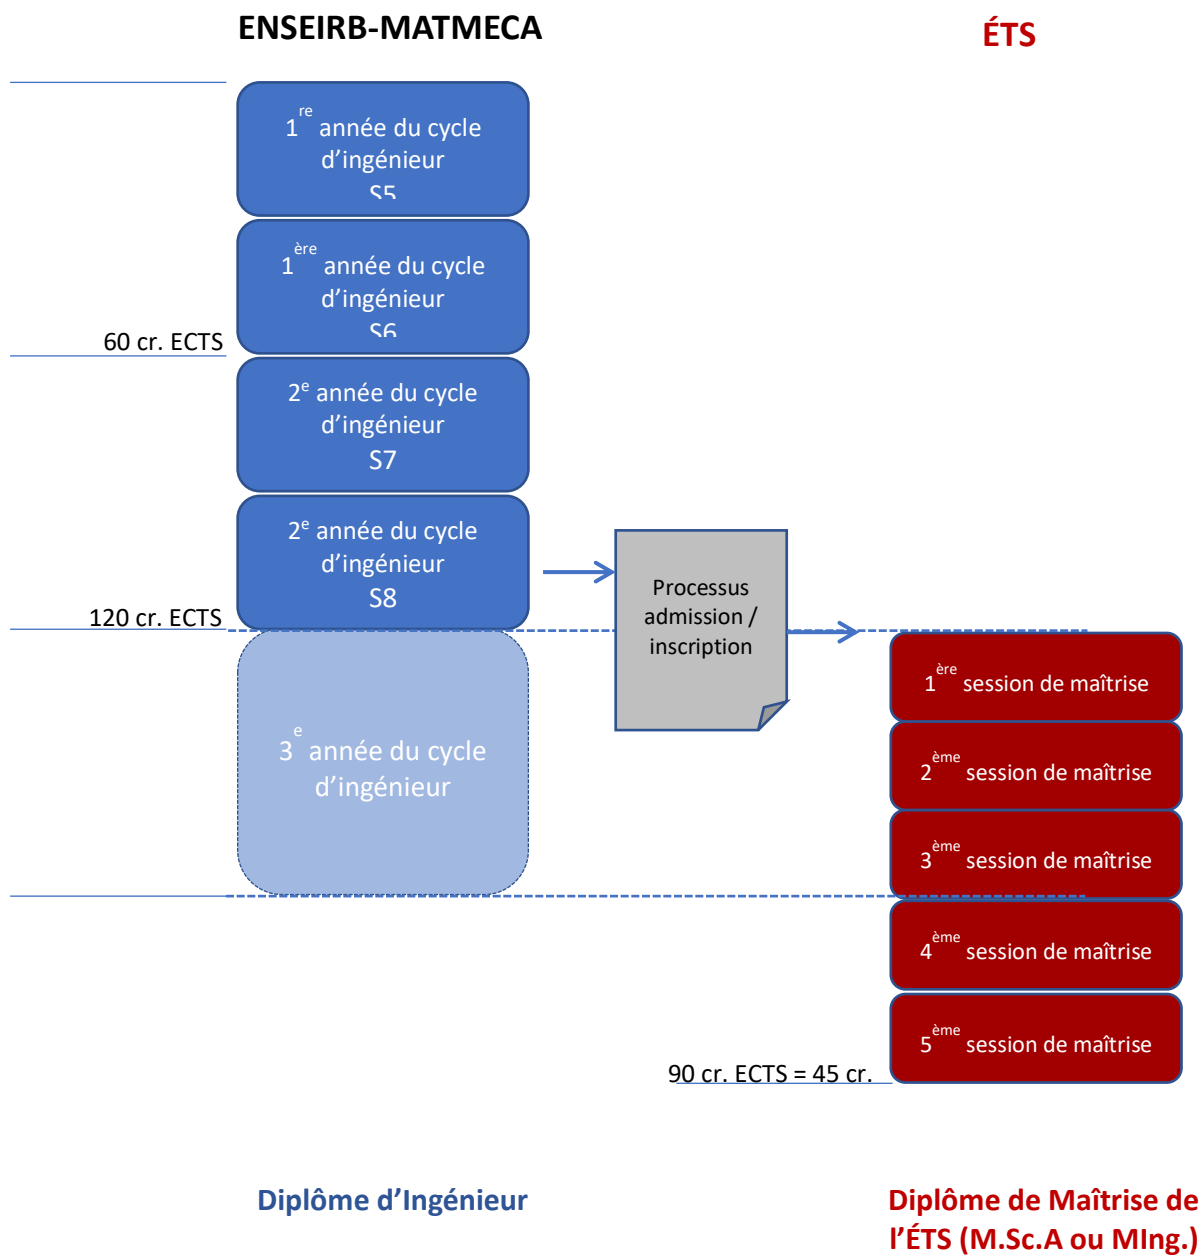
ENSEIRB-MATMECA

ÉTS

$1^{re}$ année du cycle d'ingénieur S5

$1^{ère}$ année du cycle d'ingénieur S6

60 cr. ECTS

$2^{e}$ année du cycle d'ingénieur S7

$2^{e}$ année du cycle d'ingénieur S8

120 cr. ECTS

Processus admission / inscription

$3^{e}$ année du cycle d'ingénieur

$1^{ère}$ session de maîtrise

$2^{ème}$ session de maîtrise

$3^{ème}$ session de maîtrise

$4^{ème}$ session de maîtrise

$5^{ème}$ session de maîtrise

90 cr. ECTS = 45 cr.

Diplôme d'Ingénieur

Diplôme de Maîtrise de l'ÉTS (M.Sc.A ou MIng.)